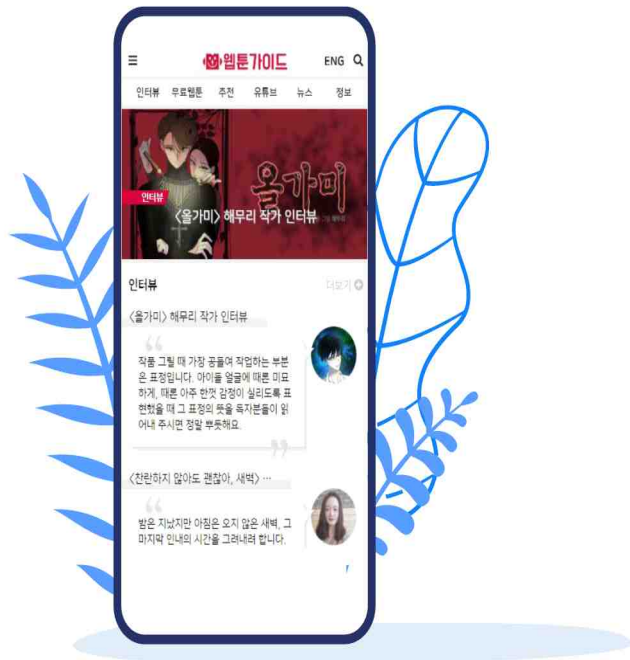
웹툰가이드 ENG

인터뷰 무료웹툰 추천 유튜브 뉴스 정보

올가미

인터뷰

〈올가미〉 해무리 작가 인터뷰

인터뷰 더보기

〈올가미〉 해무리 작가 인터뷰

작품 그릴 때 가장 공들여 작업하는 부분은 표정입니다. 아이들 얼굴에 때론 미묘하게, 때론 아주 한껏 감정이 실리도록 표현했을 때 그 표정의 뜻을 독자분들이 읽어내 주시면 정말 뿌듯해요.

〈찬란하지 않아도 괜찮아, 새벽〉 ...

밤은 지났지만 아침은 오지 않은 새벽, 그 마지막 인내의 시간을 그려내려 합니다.